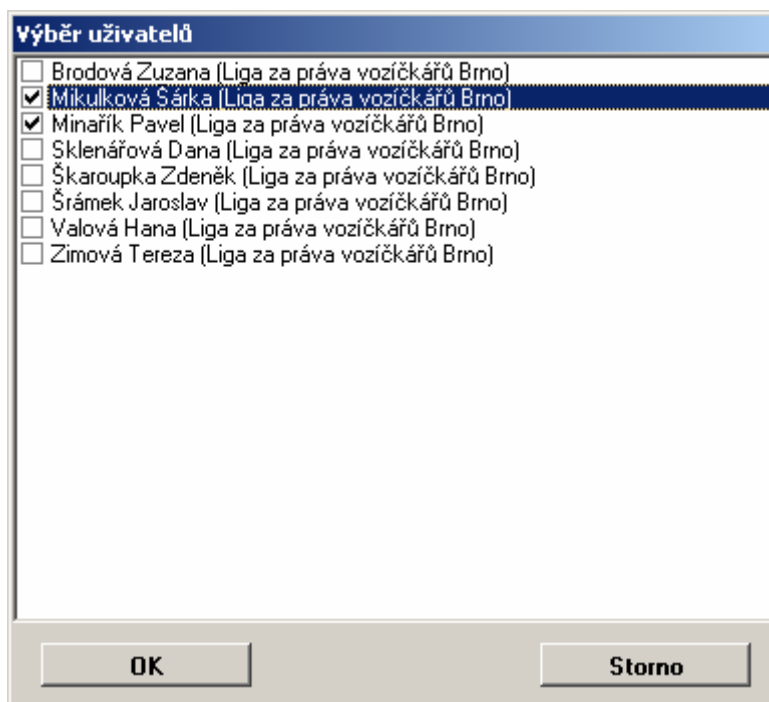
Výběr uživatelů

Brodová Zuzana (Liga za práva vozíčkářů Brno)
Mikulková Šárka (Liga za práva vozíčkářů Brno)
Minařík Pavel (Liga za práva vozíčkářů Brno)
Sklenářová Dana (Liga za práva vozíčkářů Brno)
Škaroupka Zdeněk (Liga za práva vozíčkářů Brno)
Šrámek Jaroslav (Liga za práva vozíčkářů Brno)
Valová Hana (Liga za práva vozíčkářů Brno)
Zimová Tereza (Liga za práva vozíčkářů Brno)

OK
Storno